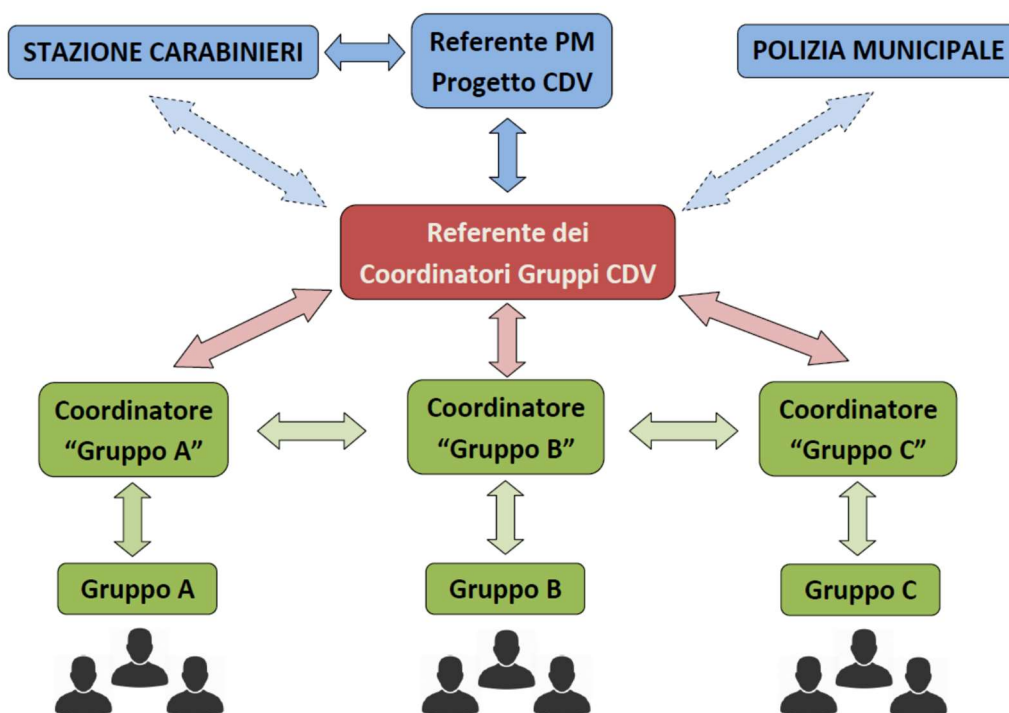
STAZIONE CARABINIERI

Referente PM
Progetto CDV

POLIZIA MUNICIPALE

Referente dei
Coordinatori Gruppi CDV

Coordinatore
"Gruppo A"

Coordinatore
"Gruppo B"

Coordinatore
"Gruppo C"

Gruppo A

Gruppo B

Gruppo C